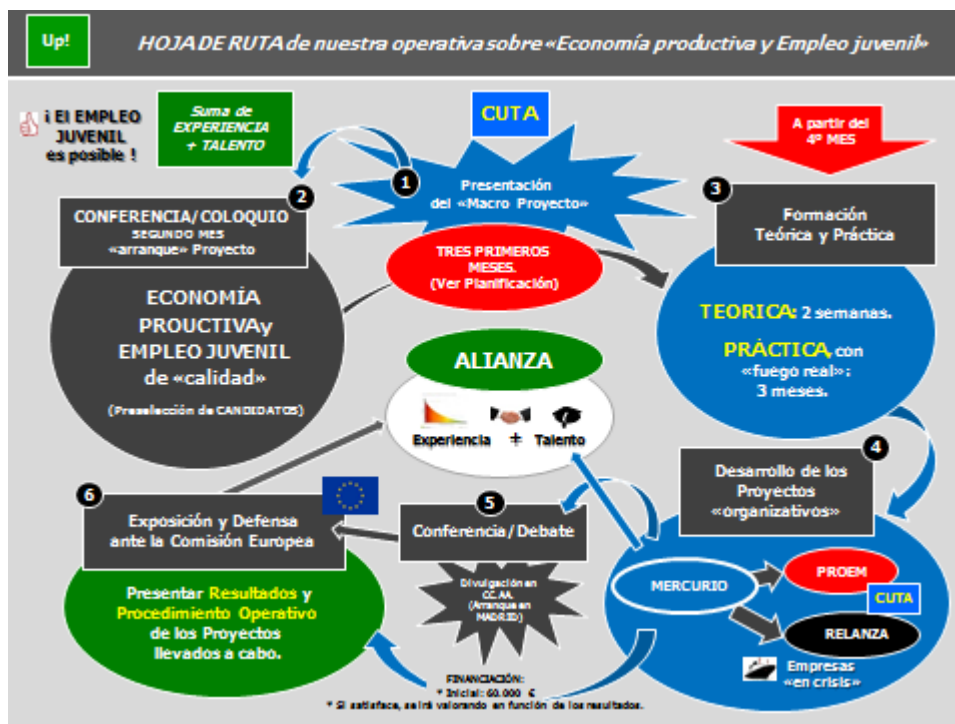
Up!

HOJA DE RUTA de nuestra operativa sobre «Economía productiva y Empleo juvenil»

¡ El EMPLEO JUVENIL es posible !

Suma de EXPERIENCIA + TALENTO

CUTA

A partir del 4º MES

1
Presentación del «Macro Proyecto»

2
CONFERENCIA/COLOQUIO
SEGUNDO MES
«arranque» Proyecto

TRES PRIMEROS MESES.
(Ver Planificación)

3
Formación Teórica y Práctica

ECONOMÍA PROUCTIVA y EMPLEO JUVENIL de «calidad»

(Preselección de CANDIDATOS)

ALIANZA

Experiencia + Talento

TEORICA: 2 semanas.

PRÁCTICA, con «fuego real»: 3 meses.

4
Desarrollo de los Proyectos «organizativos»

6
Exposición y Defensa ante la Comisión Europea

5
Conferencia / Debate

Presentar Resultados y Procedimiento Operativo de los Proyectos llevados a cabo.

Divulgación en CC.AA. (Arranque en MADRID)

MERCURIO

PROEM

CUTA

RELANZA

Empresas «en crisis»

FINANCIACIÓN:
* Inicial: 60.000 €
* Si satisface, se irá valorando en función de los resultados.